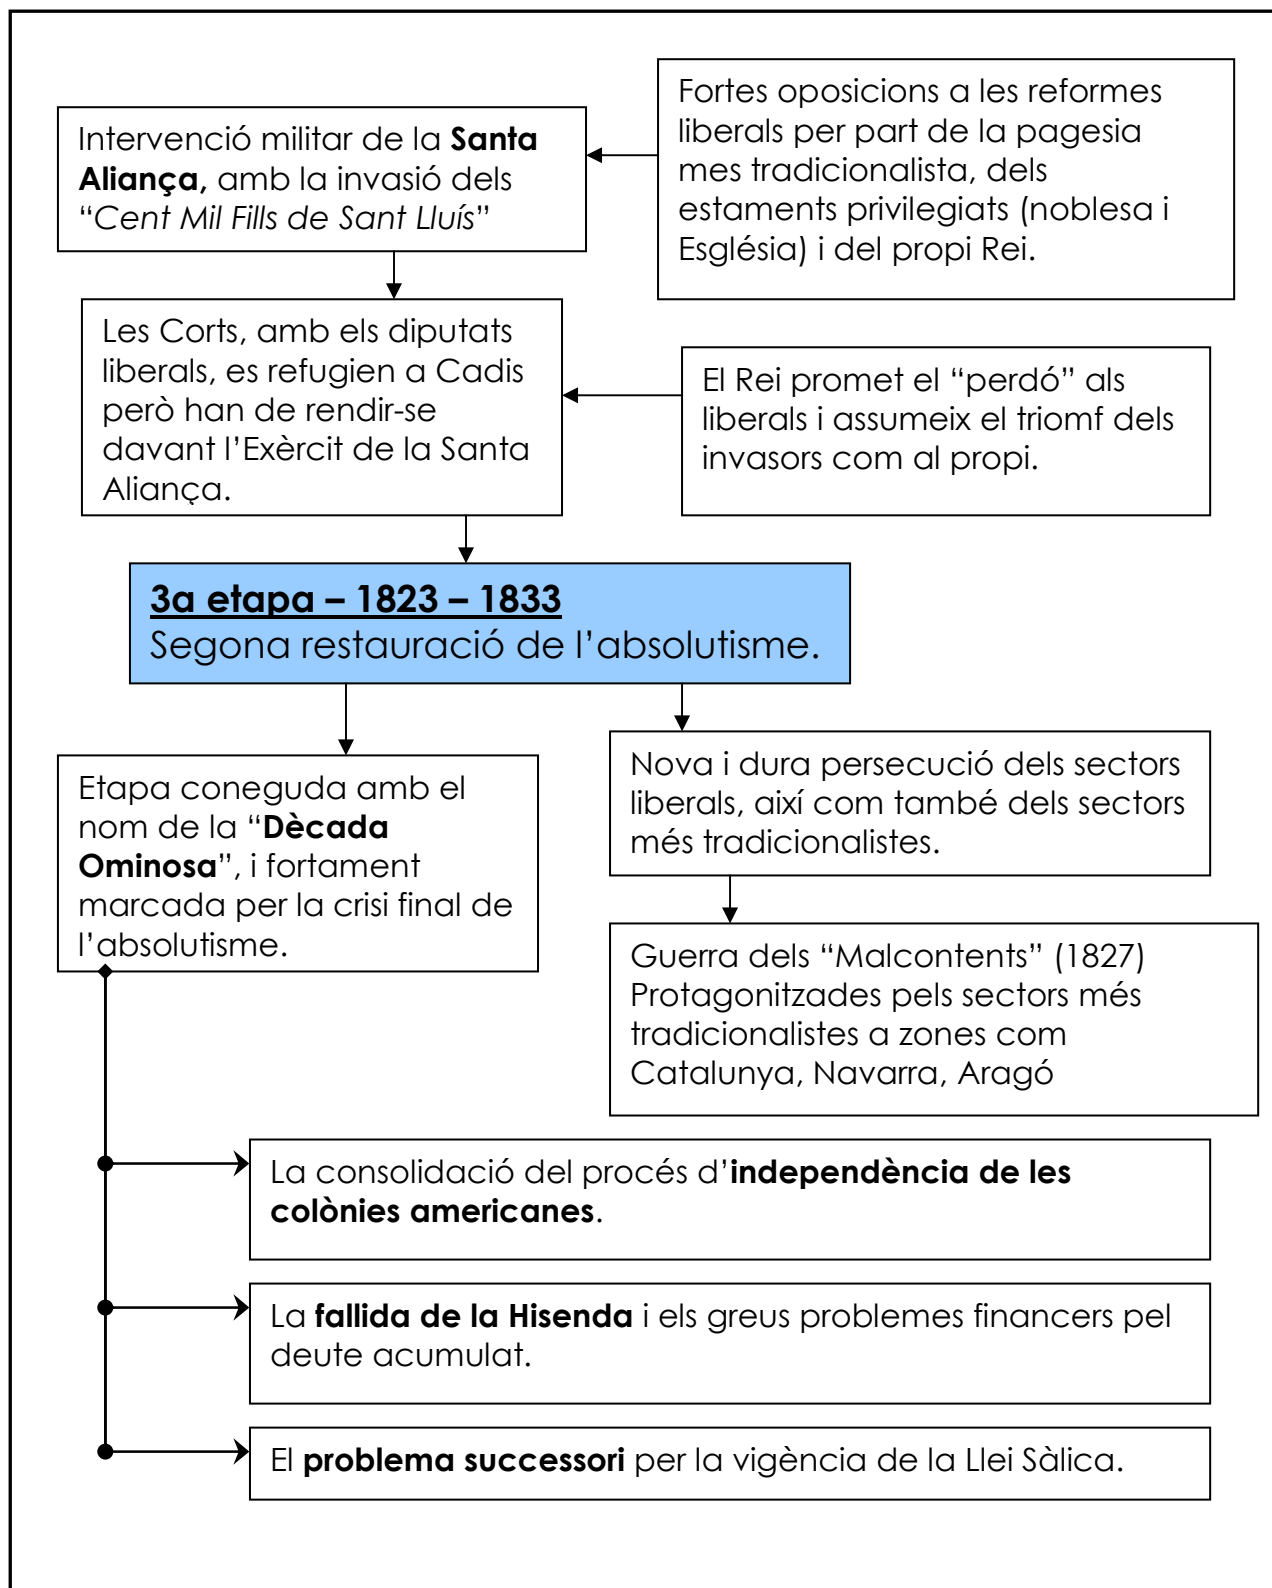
Fortes oposicions a les reformes liberals per part de la pagesia mes tradicionalista, dels estaments privilegiats (noblesa i Església) i del propi Rei.

Intervenció militar de la **Santa Aliança,** amb la invasió dels "*Cent Mil Fills de Sant Lluís*"

Les Corts, amb els diputats liberals, es refugien a Cadis però han de rendir-se davant l'Exèrcit de la Santa Aliança.

El Rei promet el "perdó" als liberals i assumeix el triomf dels invasors com al propi.

**3a etapa – 1823 – 1833**
Segona restauració de l'absolutisme.

Etapa coneguda amb el nom de la "**Dècada Ominosa**", i fortament marcada per la crisi final de l'absolutisme.

Nova i dura persecució dels sectors liberals, així com també dels sectors més tradicionalistes.

Guerra dels "Malcontents" (1827) Protagonitzades pels sectors més tradicionalistes a zones com Catalunya, Navarra, Aragó

La consolidació del procés d'**independència de les colònies americanes**.

La **fallida de la Hisenda** i els greus problemes financers pel deute acumulat.

El **problema successori** per la vigència de la Llei Sàlica.